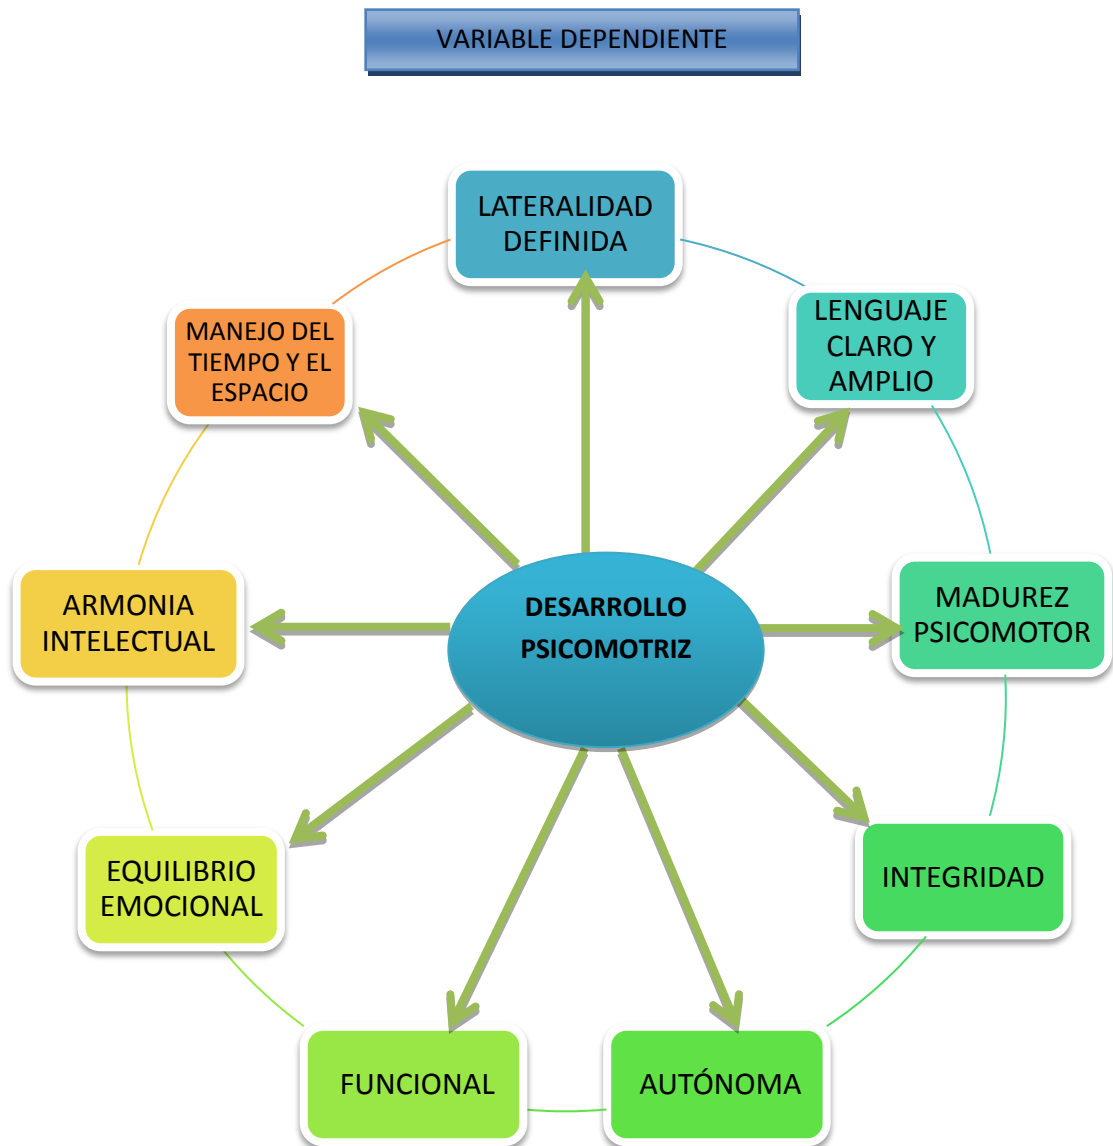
VARIABLE DEPENDIENTE

DESARROLLO PSICOMOTRIZ

LATERALIDAD DEFINIDA

LENGUAJE CLARO Y AMPLIO

MADUREZ PSICOMOTOR

INTEGRIDAD

AUTÓNOMA

FUNCIONAL

EQUILIBRIO EMOCIONAL

ARMONIA INTELECTUAL

MANEJO DEL TIEMPO Y EL ESPACIO